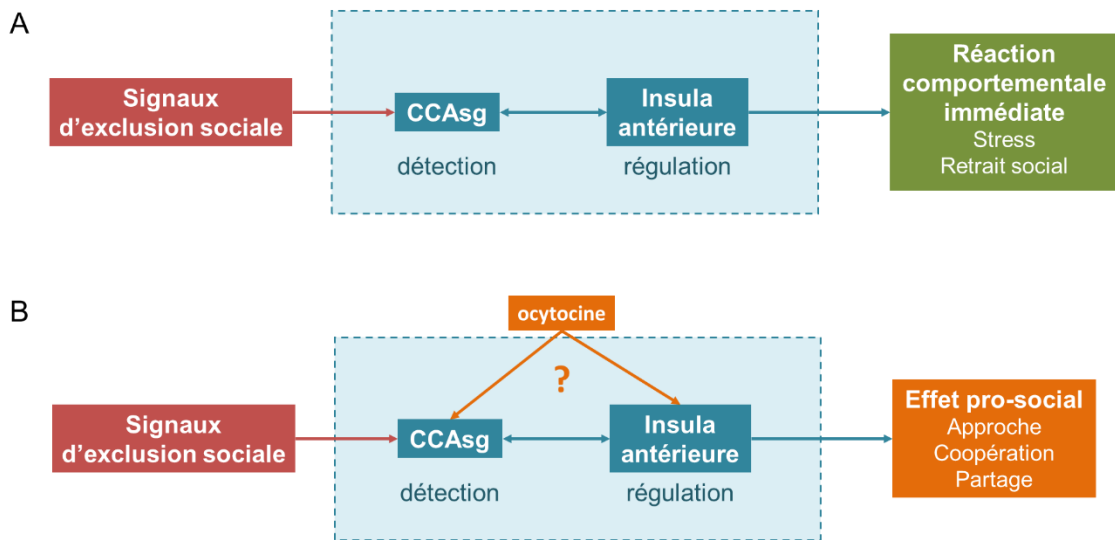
A

Signaux d'exclusion sociale

CCAsg

détection

Insula antérieure

régulation

Réaction comportementale immédiate
Stress
Retrait social

B

ocytocine

?

Signaux d'exclusion sociale

CCAsg

détection

Insula antérieure

régulation

Effet pro-social
Approche
Coopération
Partage